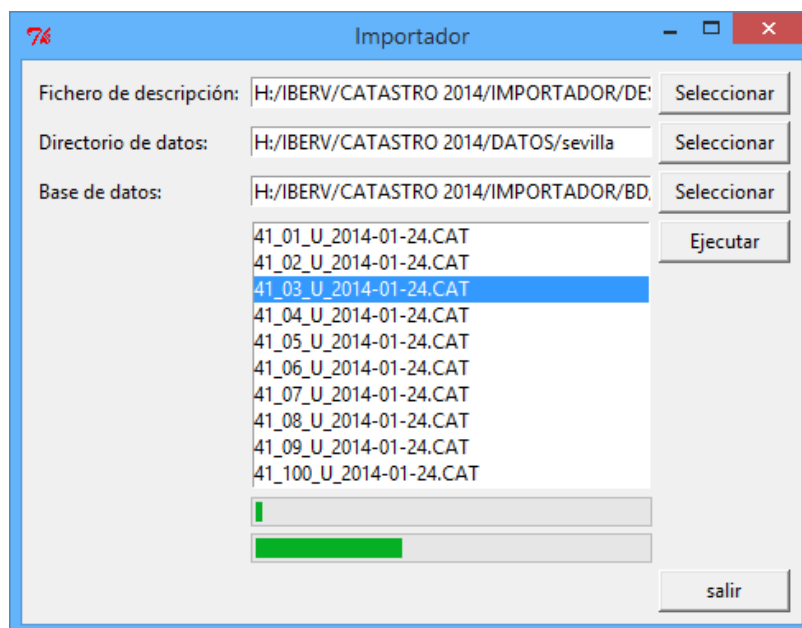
Tk

Importador

Fichero de descripción: H:/IBERV/CATASTRO 2014/IMPORTADOR/DE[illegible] Seleccionar

Directorio de datos: H:/IBERV/CATASTRO 2014/DATOS/sevilla Seleccionar

Base de datos: H:/IBERV/CATASTRO 2014/IMPORTADOR/BD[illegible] Seleccionar

Ejecutar

41_01_U_2014-01-24.CAT
41_02_U_2014-01-24.CAT
41_03_U_2014-01-24.CAT
41_04_U_2014-01-24.CAT
41_05_U_2014-01-24.CAT
41_06_U_2014-01-24.CAT
41_07_U_2014-01-24.CAT
41_08_U_2014-01-24.CAT
41_09_U_2014-01-24.CAT
41_100_U_2014-01-24.CAT

salir